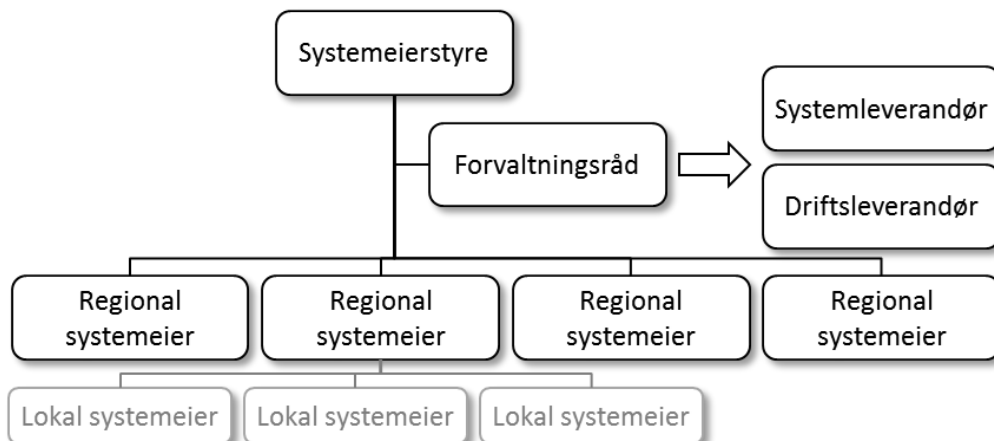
Systemeierstyre

Forvaltningsråd

Systemleverandør

Driftsleverandør

Regional systemeier

Regional systemeier

Regional systemeier

Regional systemeier

Lokal systemeier

Lokal systemeier

Lokal systemeier